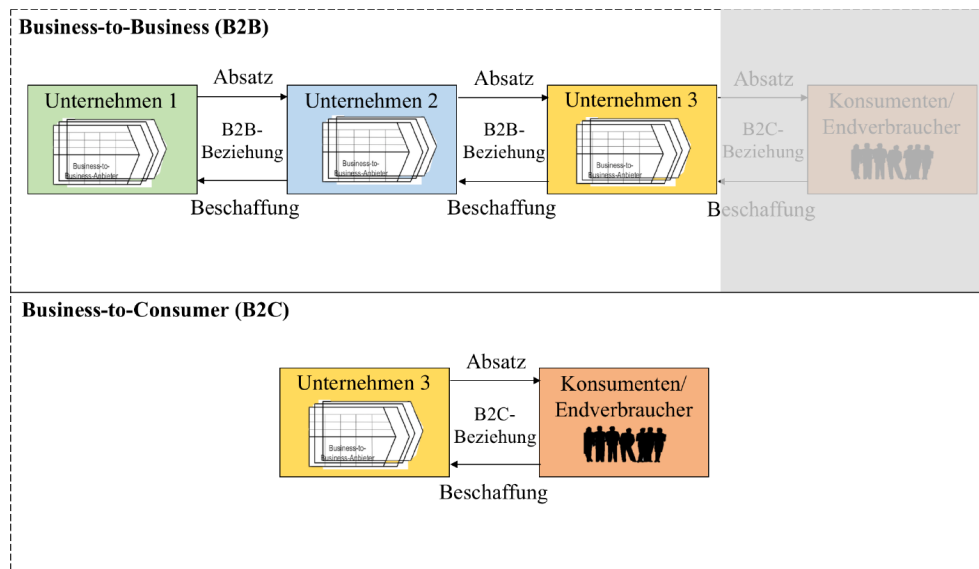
Business-to-Business (B2B)

Unternehmen 1

Business-to-Business-Anbieter

Absatz

B2B-Beziehung

Beschaffung

Unternehmen 2

Business-to-Business-Anbieter

Absatz

B2B-Beziehung

Beschaffung

Unternehmen 3

Business-to-Business-Anbieter

Absatz

B2C-Beziehung

Beschaffung

Konsumenten/ Endverbraucher

Business-to-Consumer (B2C)

Unternehmen 3

Business-to-Business-Anbieter

Absatz

B2C-Beziehung

Beschaffung

Konsumenten/ Endverbraucher